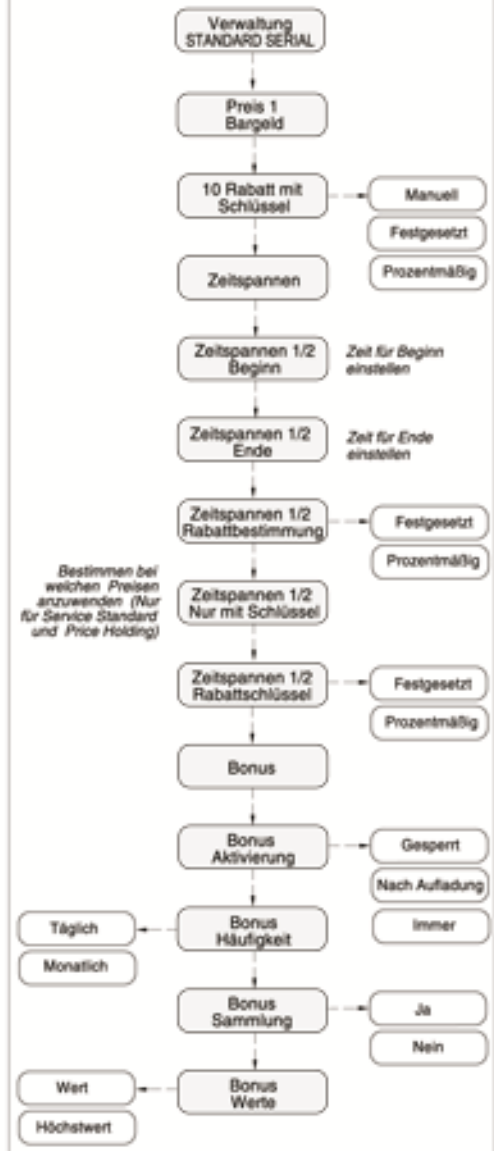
Verwaltung
STANDARD SERIAL

Preis 1
Bargeld

10 Rabatt mit Schlüssel

Manuell

Festgesetzt

Prozentmäßig

Zeitspannen

Zeitspannen 1/2
Beginn

Zeit für Beginn einstellen

Zeitspannen 1/2
Ende

Zeit für Ende einstellen

Zeitspannen 1/2
Rabattbestimmung

Festgesetzt

Prozentmäßig

Bestimmen bei welchen Preisen anzuwenden (Nur für Service Standard und Price Holding)

Zeitspannen 1/2
Nur mit Schlüssel

Zeitspannen 1/2
Rabattschlüssel

Festgesetzt

Prozentmäßig

Bonus

Bonus
Aktivierung

Gesperrt

Nach Aufladung

Immer

Täglich

Monatlich

Bonus
Häufigkeit

Bonus
Sammlung

Ja

Nein

Wert

Höchstwert

Bonus
Werte